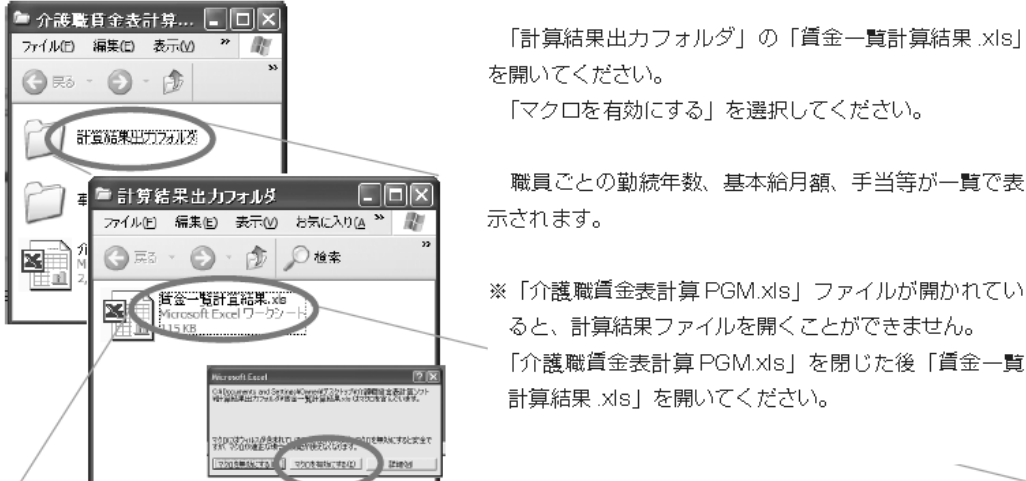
介護職賃金表計算...
ファイル(F) 編集(E) 表示(V) »
戻る
計算結果出力フォルダ
計算結果出力フォルダ
ファイル(F) 編集(E) 表示(V) お気に入り(A) »
戻る
検索
賃金一覧計算結果.xls
Microsoft Excel ワークシート
115 KB
Microsoft Excel
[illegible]
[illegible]
マクロを無効にする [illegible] マクロを有効にする(E) 詳細情報

「計算結果出力フォルダ」の「賃金一覧計算結果.xls」を開いてください。
「マクロを有効にする」を選択してください。

職員ごとの勤続年数、基本給月額、手当等が一覧で表示されます。

※「介護職賃金表計算PGM.xls」ファイルが開かれていると、計算結果ファイルを開くことができません。「介護職賃金表計算PGM.xls」を閉じた後「賃金一覧計算結果.xls」を開いてください。